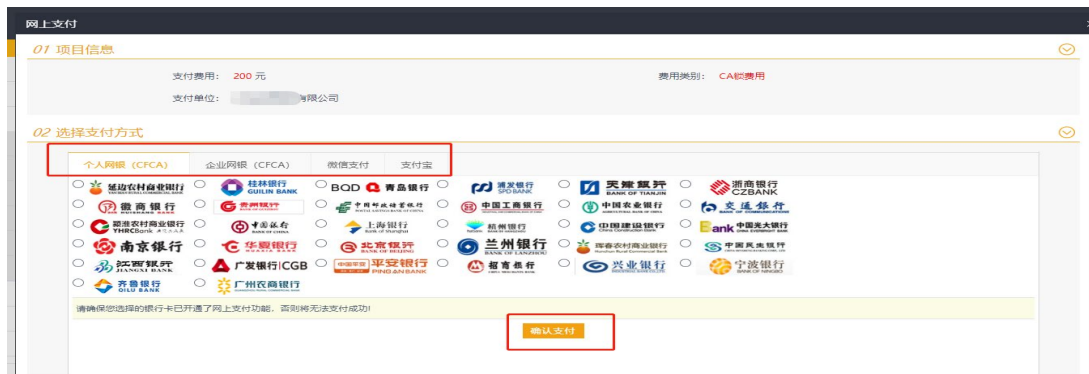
网上支付

01 项目信息

支付费用： 200 元

费用类别： CA锁费用

支付单位： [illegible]有限公司

02 选择支付方式

个人网银（CFCA）

企业网银（CFCA）

微信支付

支付宝

延边农村商业银行
桂林银行 GUILIN BANK
BQD 青岛银行
浦发银行 SPD BANK
天津银行 BANK OF TIANJIN
浙商银行 CZBANK
徽商银行
贵州银行
中国邮政储蓄银行
中国工商银行
中国农业银行
交通银行
顺德农村商业银行 YHRCBank
中国银行
上海银行 Bank of Shanghai
杭州银行
中国建设银行 China Construction Bank
中国光大银行
南京银行
华夏银行
北京银行
兰州银行 BANK OF LANZHOU
珲春农村商业银行
中国民生银行
江西银行 JIANGXI BANK
广发银行|CGB
平安银行 PING AN BANK
招商银行
兴业银行
宁波银行 BANK OF NINGBO
齐鲁银行 QILU BANK
广州农商银行

请确保您选择的银行卡已开通了网上支付功能，否则将无法支付成功！

确认支付